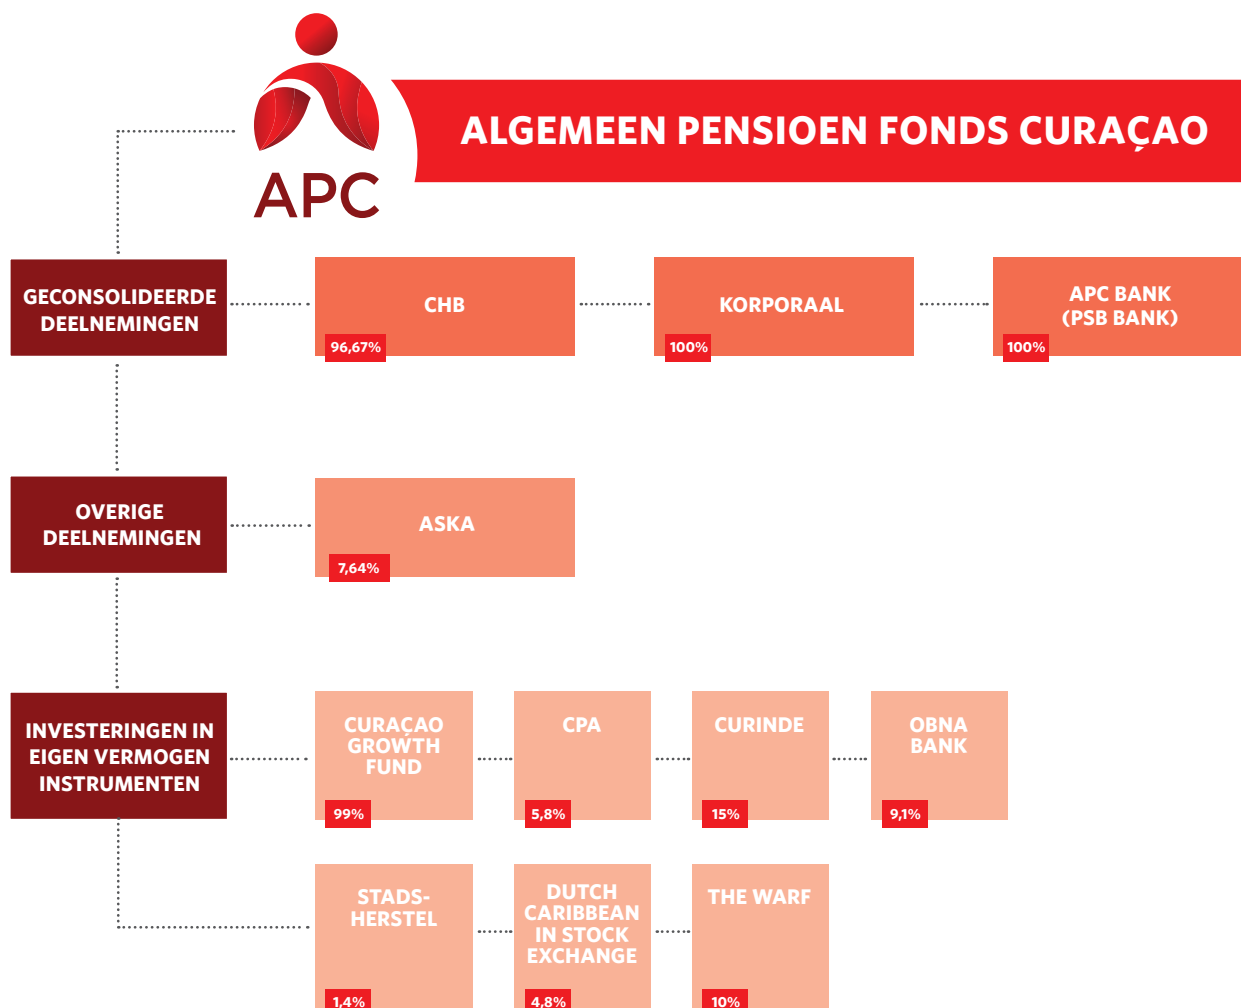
APC

ALGEMEEN PENSIOEN FONDS CURAÇAO

GECONSOLIDEERDE DEELNEMINGEN

CHB
96,67%

KORPORAAL
100%

APC BANK (PSB BANK)
100%

OVERIGE DEELNEMINGEN

ASKA
7,64%

INVESTERINGEN IN EIGEN VERMOGEN INSTRUMENTEN

CURAÇAO GROWTH FUND
99%

CPA
5,8%

CURINDE
15%

OBNA BANK
9,1%

STADSHERSTEL
1,4%

DUTCH CARIBBEAN IN STOCK EXCHANGE
4,8%

THE WARF
10%